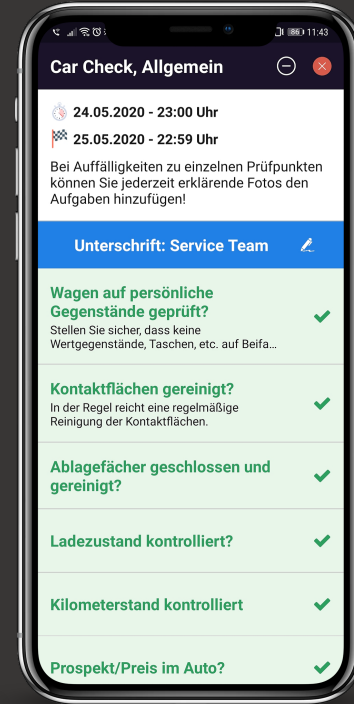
86 11:43

Car Check, Allgemein

24.05.2020 - 23:00 Uhr

25.05.2020 - 22:59 Uhr

Bei Auffälligkeiten zu einzelnen Prüfpunkten können Sie jederzeit erklärende Fotos den Aufgaben hinzufügen!

Unterschrift: Service Team

Wagen auf persönliche Gegenstände geprüft?
Stellen Sie sicher, dass keine Wertgegenstände, Taschen, etc. auf Beifa...

Kontaktflächen gereinigt?
In der Regel reicht eine regelmäßige Reinigung der Kontaktflächen.

Ablagefächer geschlossen und gereinigt?

Ladezustand kontrolliert?

Kilometerstand kontrolliert

Prospekt/Preis im Auto?